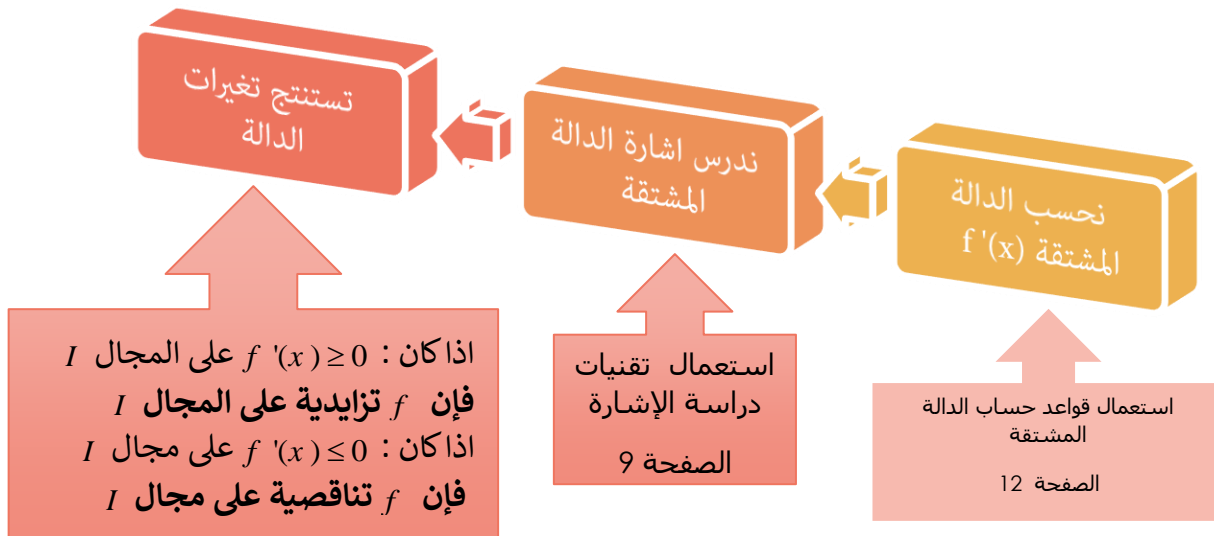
تستنتج تغيرات الدالة

ندرس اشارة الدالة المشتقة

نحسب الدالة المشتقة f '(x)

اذا كان : $f'(x) \geq 0$ على المجال $I$
فإن $f$ تزايدية على المجال $I$
اذا كان : $f'(x) \leq 0$ على مجال $I$
فإن $f$ تناقصية على مجال $I$

استعمال تقنيات دراسة الإشارة

الصفحة 9

استعمال قواعد حساب الدالة المشتقة

الصفحة 12